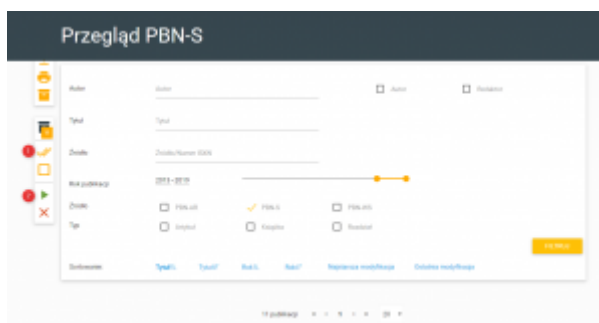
Przegląd PBN-S

1
2

Autor
Autor
Autor
Redaktor

Tytuł
Tytuł

Źródło
Źródło/Numer ISSN

Rok publikacji
2013 - 2019

Źródło
PBN-UI
PBN-S
PBN-WS

Typ
Artykuł
Książka
Rozdział

Filtruj

Sortowanie
Tytuł
Typ
Rok
Rok
Najstarsze modyfikacje
Ostatnie modyfikacje

11 publikacji
20